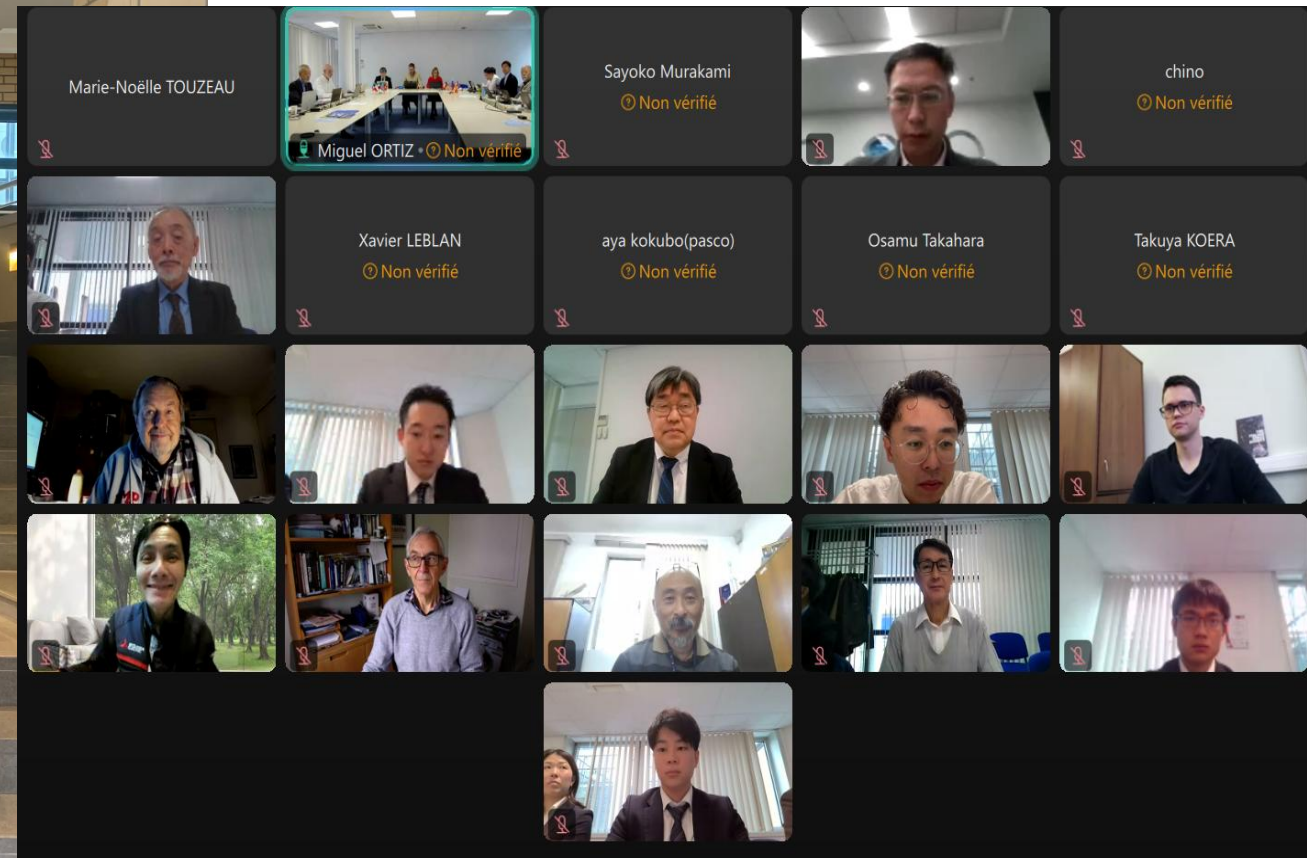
Marie-Noëlle TOUZEAU

Miguel ORTIZ • Non vérifié

Sayoko Murakami
Non vérifié

chino
Non vérifié

Xavier LEBLAN
Non vérifié

aya kokubo(pasco)
Non vérifié

Osamu Takahara
Non vérifié

Takuya KOERA
Non vérifié